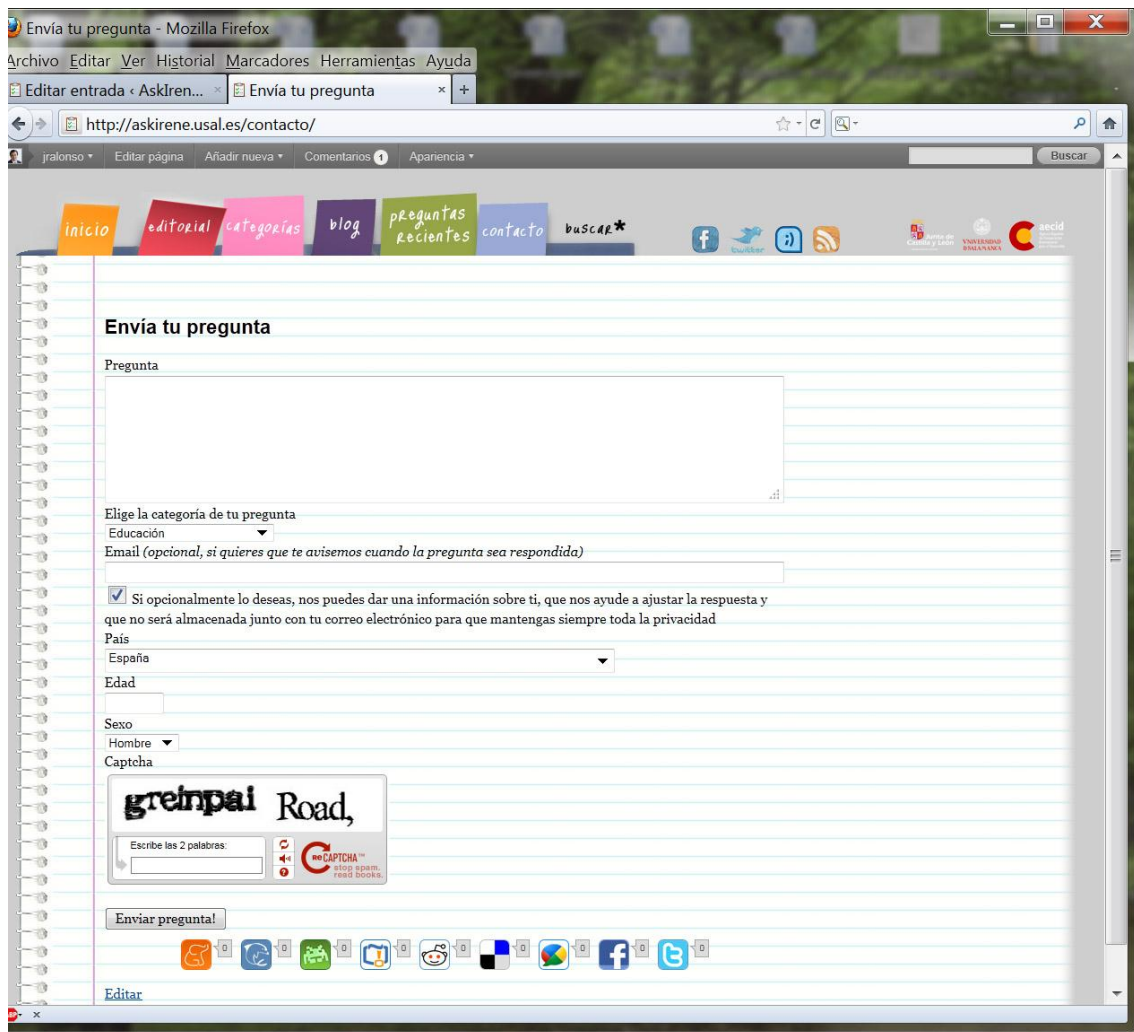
Envía tu pregunta - Mozilla Firefox

Archivo Editar Ver Historial Marcadores Herramientas Ayuda

Editar entrada ‹ AskIren... × Envía tu pregunta × +

http://askirene.usal.es/contacto/

jralonso ▾ Editar página Añadir nueva ▾ Comentarios 1 Apariencia ▾ Buscar

inicio editorial categorías blog preguntas recientes contacto buscar*

twitter

Junta de Castilla y León UNIVERSIDAD DE SALAMANCA aecid

Envía tu pregunta

Pregunta

Elige la categoría de tu pregunta
Educación

Email *(opcional, si quieres que te avisemos cuando la pregunta sea respondida)*

Si opcionalmente lo deseas, nos puedes dar una información sobre ti, que nos ayude a ajustar la respuesta y que no será almacenada junto con tu correo electrónico para que mantengas siempre toda la privacidad

País
España

Edad

Sexo
Hombre

Captcha

greinpai Road,

Escribe las 2 palabras:

reCAPTCHA™ stop spam. read books.

Enviar pregunta!

0 0 0 0 0 0 0 0 0

Editar